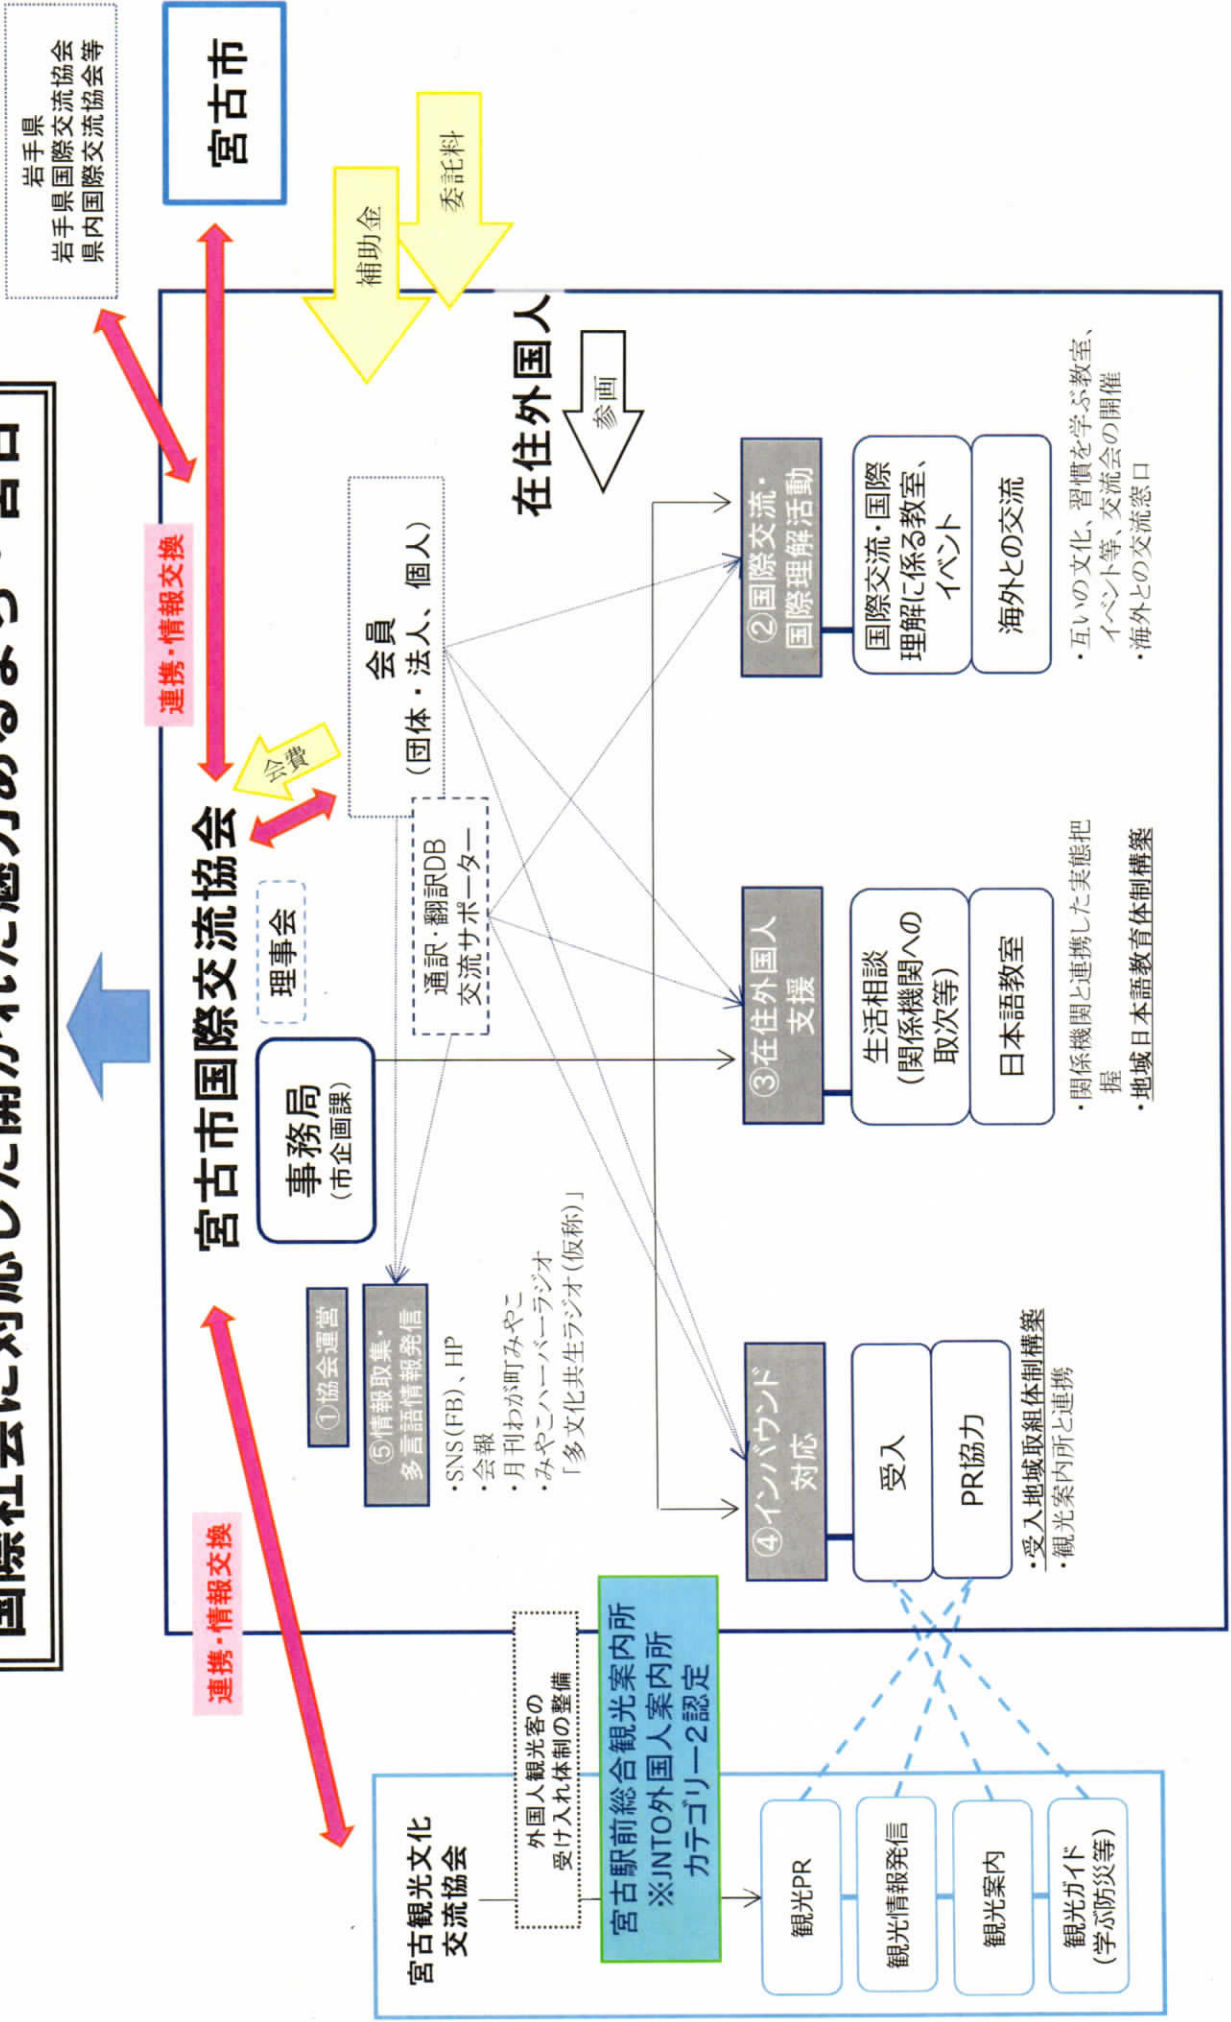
国際社会に対応した開かれた魅力のあるまち・宮古

岩手県
岩手県国際交流協会
県内国際交流協会等

宮古市

補助金

委託料

連携・情報交換

在住外国人

参画

宮古市国際交流協会

理事会

会費

会員
（団体・法人、個人）

事務局
（市企画課）

通訳・翻訳DB
交流サポーター

①協会運営

⑤情報収集・多言語情報発信

・SNS（FB）、HP
・会報
・月刊わが町みやこ
・みやこハーバーラジオ
「多文化共生ラジオ（仮称）」

②国際交流・国際理解活動

国際交流・国際理解に係る教室、イベント

海外との交流

・互いの文化、習慣を学ぶ教室、イベント等、交流会の開催
・海外との交流窓口

③在住外国人支援

生活相談（関係機関への取次等）

日本語教室

・関係機関と連携した実態把握
・地域日本語教育体制構築

④インバウンド対応

受入

PR協力

・受入地域取組体制構築
・観光案内所と連携

連携・情報交換

宮古観光文化交流協会

外国人観光客の受け入れ体制の整備

宮古駅前総合観光案内所
※JNTO外国人案内所
カテゴリー2認定

観光PR

観光情報発信

観光案内

観光ガイド
（学ぶ防災等）